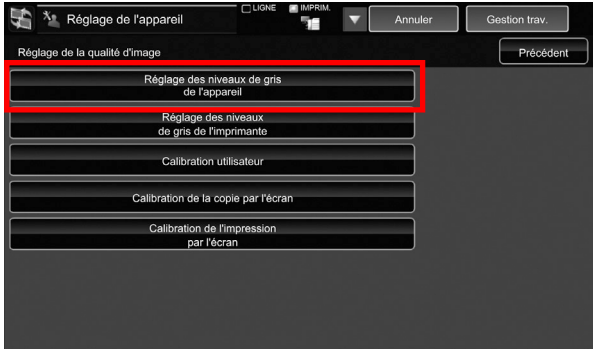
Réglage de l'appareil

LIGNE

IMPRIM.

Annuler

Gestion trav.

Réglage de la qualité d'image

Précédent

Réglage des niveaux de gris de l'appareil

Réglage des niveaux de gris de l'imprimante

Calibration utilisateur

Calibration de la copie par l'écran

Calibration de l'impression par l'écran